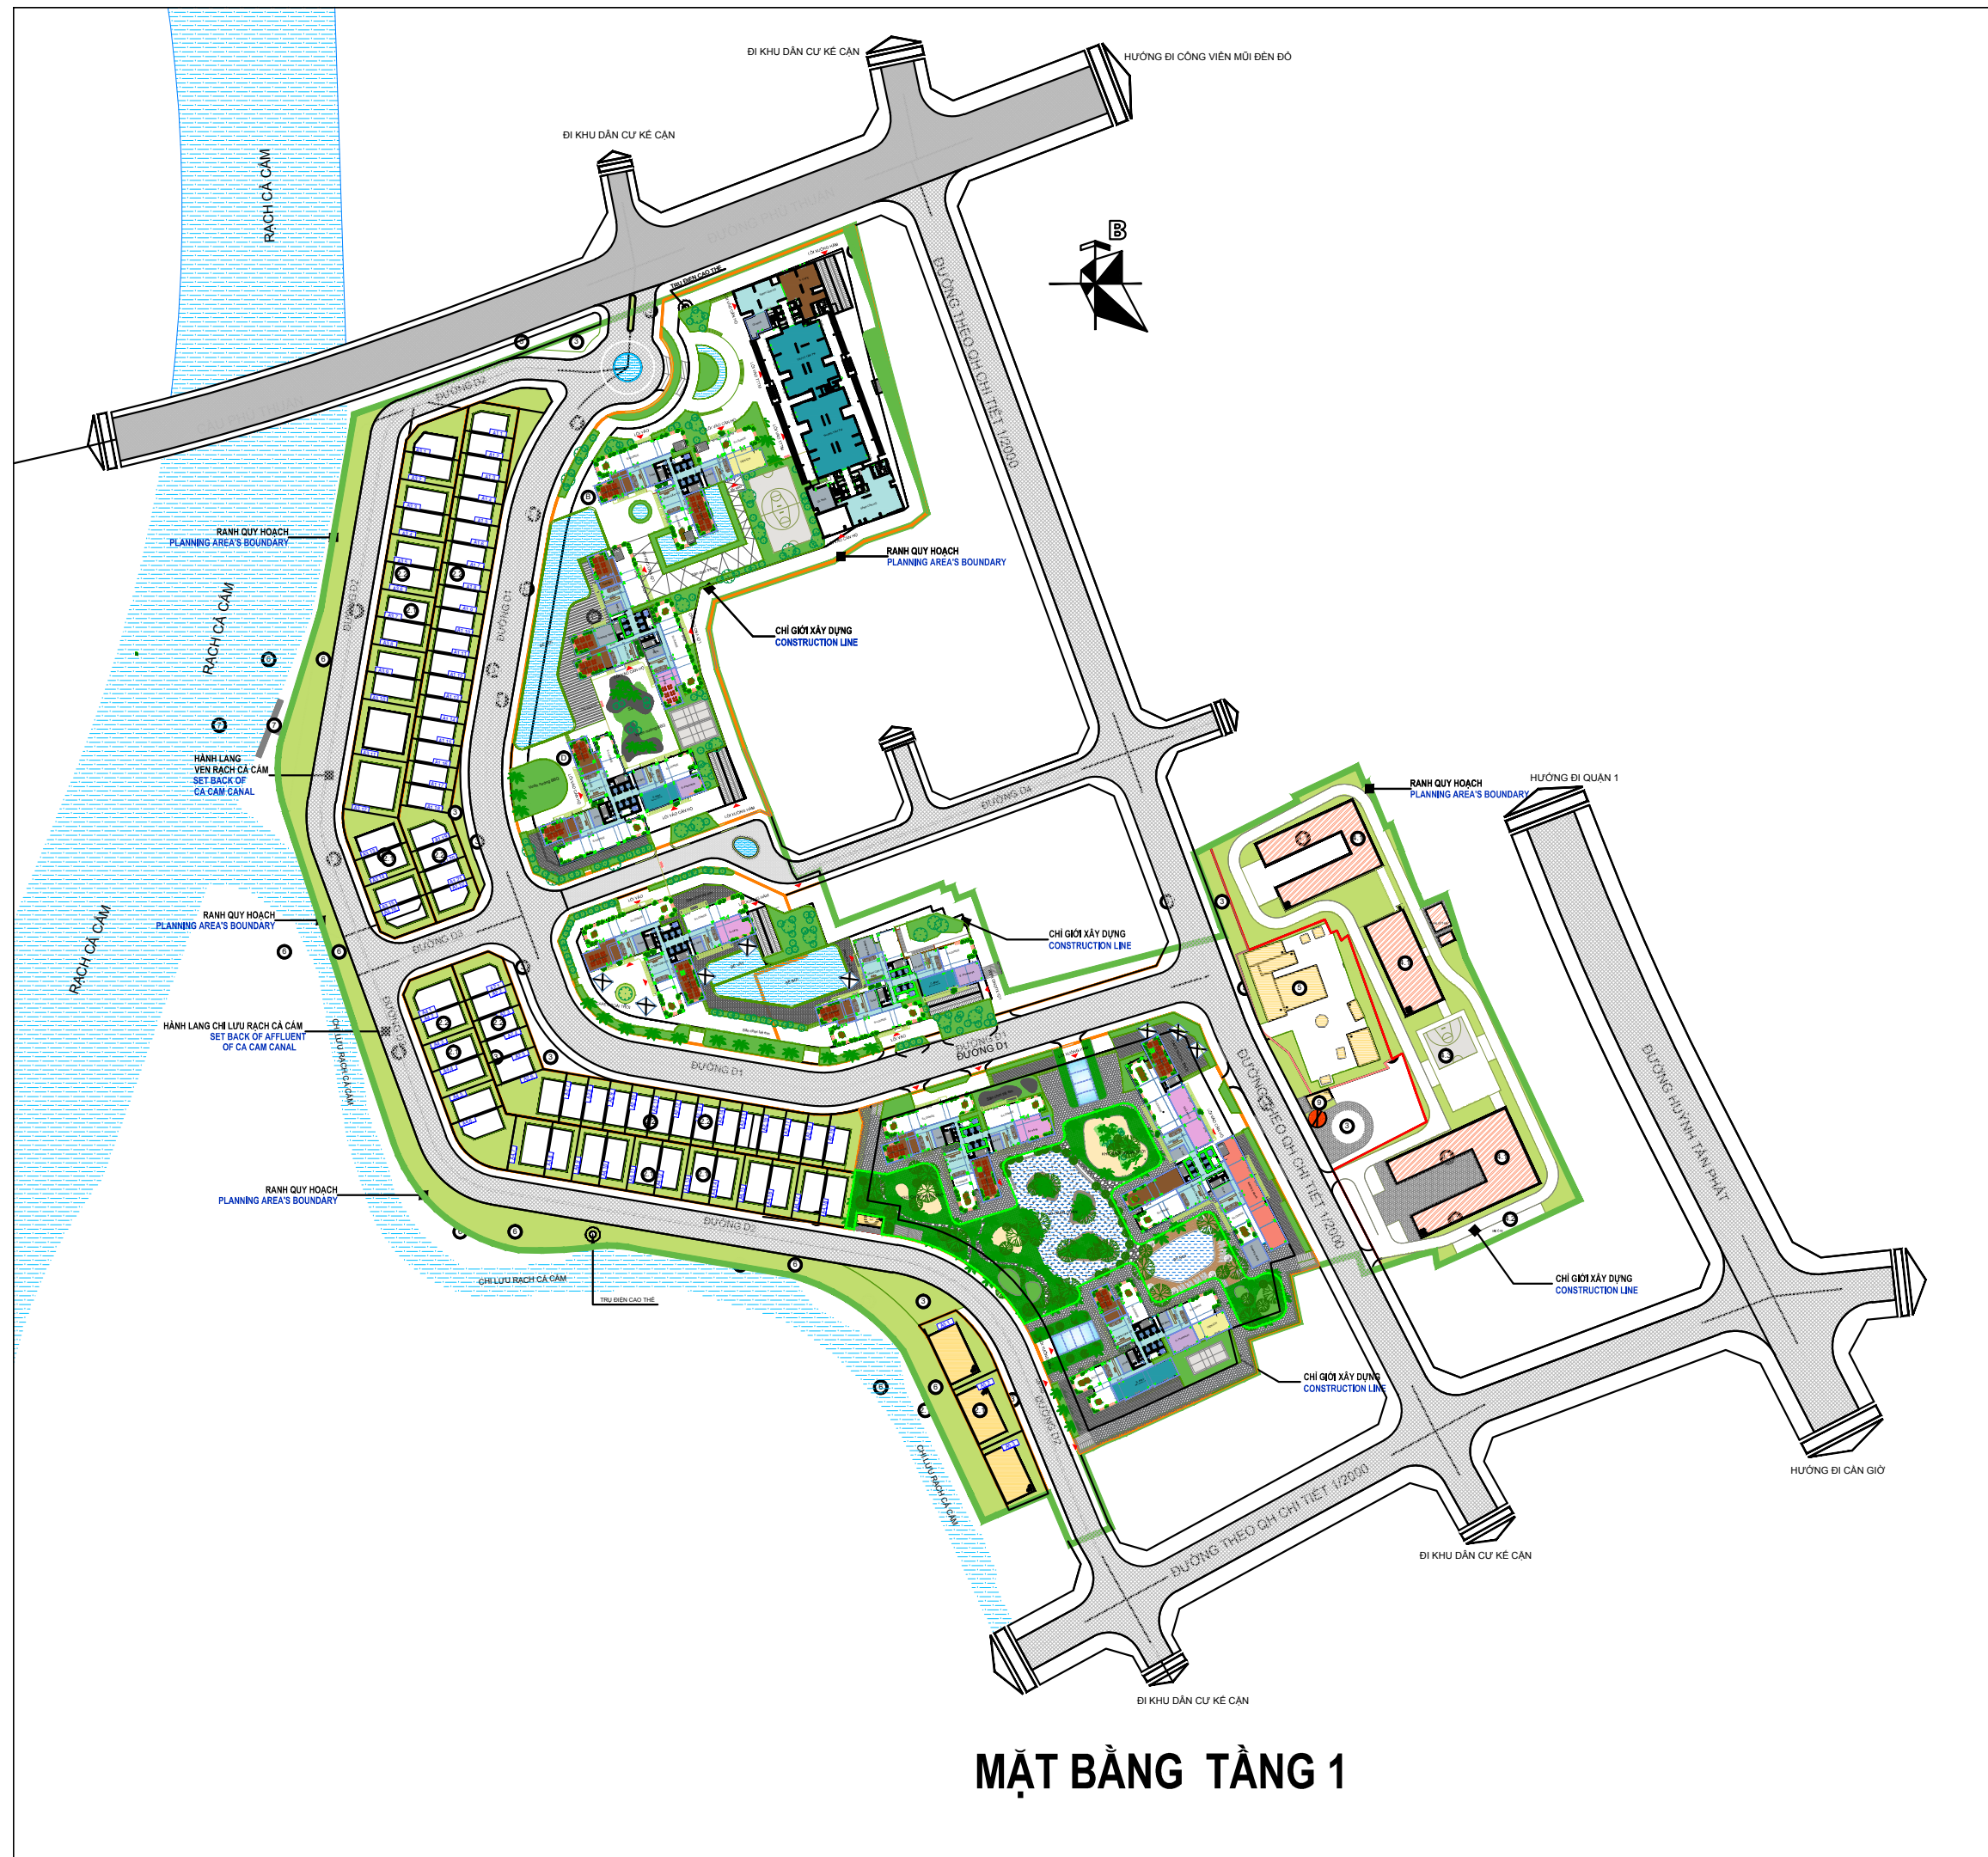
ĐI KHU DÂN CƯ KÊ CẠN

HƯỚNG ĐI CÔNG VIÊN MŨI ĐÈN ĐỎ

ĐI KHU DÂN CƯ KÊ CẠN

RẠCH CÁ CẤM

ĐƯỜNG PHÚ THUẬN

B

ĐƯỜNG THEO QH CHI TIẾT 1/2000

TRỤ ĐIỆN CAO THẾ

ĐƯỜNG D2

RANH QUY HOẠCH
PLANNING AREA'S BOUNDARY

RANH QUY HOẠCH
PLANNING AREA'S BOUNDARY

ĐƯỜNG D2

ĐƯỜNG D1

RẠCH CÁ CẤM

CHỈ GIỚI XÂY DỰNG
CONSTRUCTION LINE

HÀNH LANG
VEN RẠCH CÁ CẤM
SET BACK OF
CA CAM CANAL

ĐƯỜNG D4

RANH QUY HOẠCH
PLANNING AREA'S BOUNDARY

HƯỚNG ĐI QUẬN 1

RANH QUY HOẠCH
PLANNING AREA'S BOUNDARY

RẠCH CÁ CẤM

ĐƯỜNG D3

CHỈ GIỚI XÂY DỰNG
CONSTRUCTION LINE

HÀNH LANG CHI LƯU RẠCH CÁ CẤM
SET BACK OF AFFLUENT
OF CA CAM CANAL

CHI LƯU RẠCH CÁ CẤM

ĐƯỜNG D1

ĐƯỜNG D1

ĐƯỜNG THEO QH CHI TIẾT 1/2000

ĐƯỜNG HUỲNH TẤN PHÁT

RANH QUY HOẠCH
PLANNING AREA'S BOUNDARY

ĐƯỜNG D2

CHI LƯU RẠCH CÁ CẤM

TRỤ ĐIỆN CAO THẾ

CHỈ GIỚI XÂY DỰNG
CONSTRUCTION LINE

CHỈ GIỚI XÂY DỰNG
CONSTRUCTION LINE

CHI LƯU RẠCH CÁ CẤM

ĐƯỜNG D2

HƯỚNG ĐI CẦN GIỜ

ĐƯỜNG THEO QH CHI TIẾT 1/2000

ĐI KHU DÂN CƯ KÊ CẠN

ĐI KHU DÂN CƯ KÊ CẠN

MẶT BẰNG TẦNG 1